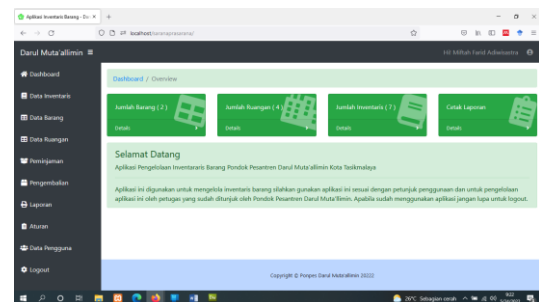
Aplikasi Inventaris Barang - Da ×

localhost/barangpesantren/

Darul Muta'allimin ≡

Hi! Miftah Farid Adiwisastra

Dashboard

Data Inventaris

Data Barang

Data Ruangan

Peminjaman

Pengembalian

Laporan

Aturan

Data Pengguna

Logout

Dashboard / Overview

Jumlah Barang ( 2 )

Details

Jumlah Ruangan ( 4 )

Details

Jumlah Inventaris ( 7 )

Details

Cetak Laporan

Details

Selamat Datang

Aplikasi Pengelolaan Inventaris Barang Pondok Pesantren Darul Muta'allimin Kota Tasikmalaya

Aplikasi ini digunakan untuk mengelola inventaris barang silahkan gunakan aplikasi ini sesuai dengan petunjuk penggunaan dan untuk pengelolaan aplikasi ini oleh petugas yang sudah ditunjuk oleh Pondok Pesantren Darul Muta'llimin. Apabila sudah menggunakan aplikasi jangan lupa untuk logout.

Copyright © Ponpes Darul Mutaallimin 2022

26°C Sebagian cerah